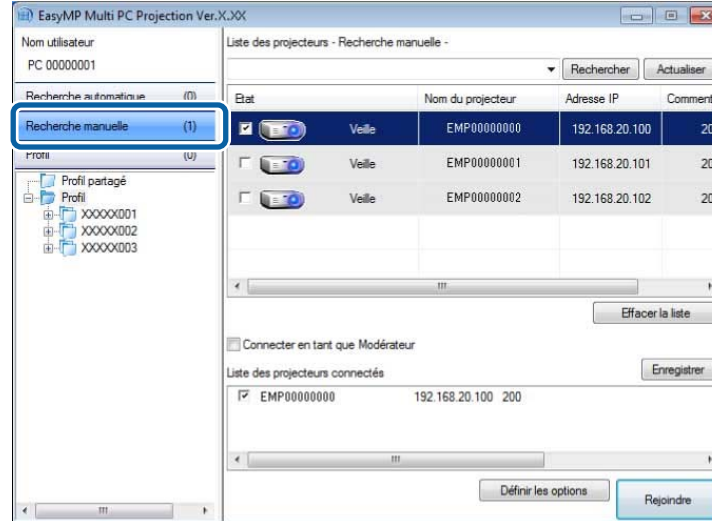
EasyMP Multi PC Projection Ver.X.XX

Nom utilisateur
PC 00000001

Recherche automatique (0)
Recherche manuelle (1)
Profil (0)

Profil partagé
Profil
XXXXX001
XXXXX002
XXXXX003

Liste des projecteurs - Recherche manuelle -

Rechercher
Actualiser

| Etat | | Nom du projecteur | Adresse IP | Comment |
|---|---|---|---|---|
| ☑ | Veille | EMP00000000 | 192.168.20.100 | 20 |
| ☐ | Veille | EMP00000001 | 192.168.20.101 | 20 |
| ☐ | Veille | EMP00000002 | 192.168.20.102 | 20 |

Effacer la liste

Connecter en tant que Modérateur

Liste des projecteurs connectés
Enregistrer

☑ EMP00000000 192.168.20.100 200

Définir les options
Rejoindre